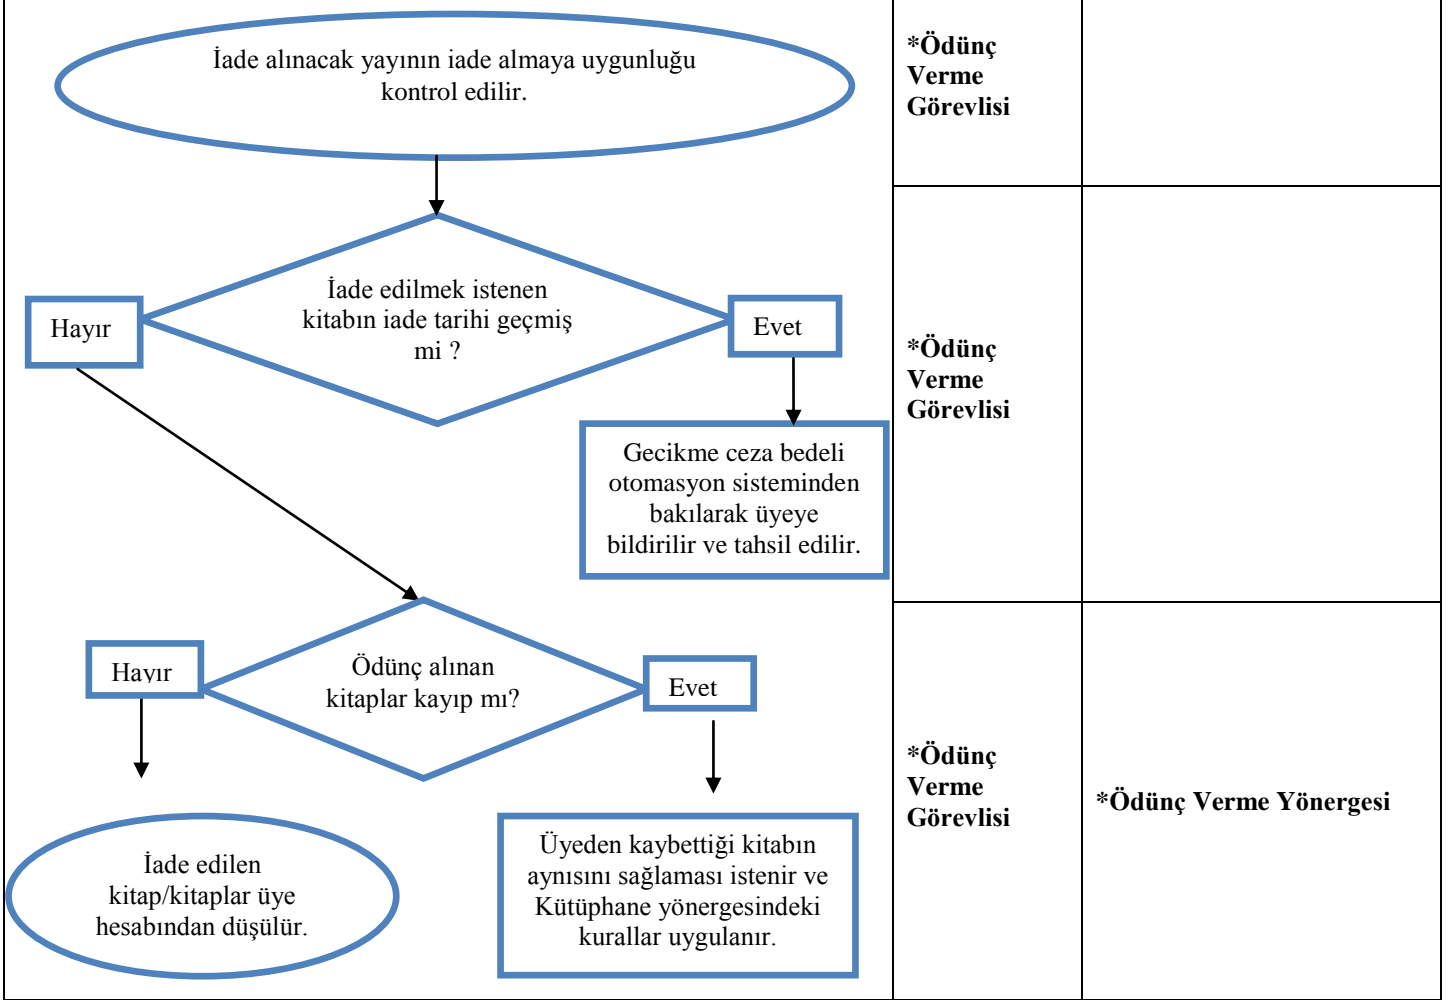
İade alınacak yayının iade almaya uygunluğu kontrol edilir.

İade edilmek istenen kitabın iade tarihi geçmiş mi ?

Hayır

Evet

Gecikme ceza bedeli otomasyon sisteminden bakılarak üyeye bildirilir ve tahsil edilir.

Ödünç alınan kitaplar kayıp mı?

Hayır

Evet

İade edilen kitap/kitaplar üye hesabından düşülür.

Üyeden kaybettiği kitabın aynısını sağlaması istenir ve Kütüphane yönergesindeki kurallar uygulanır.

*Ödünç Verme Görevlisi

*Ödünç Verme Görevlisi

*Ödünç Verme Görevlisi

*Ödünç Verme Yönergesi